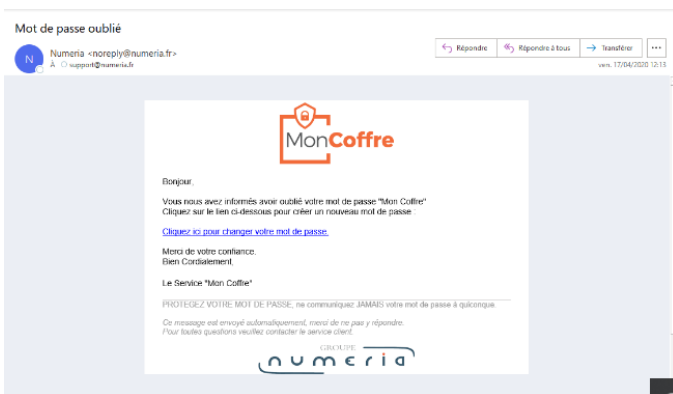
Mot de passe oublié

N

Numeria <noreply@numeria.fr>

À support@numeria.fr

Répondre

Répondre à tous

Transférer

...

ven. 17/04/2020 12:13

MonCoffre

Bonjour,

Vous nous avez informés avoir oublié votre mot de passe "Mon Coffre"
Cliquez sur le lien ci-dessous pour créer un nouveau mot de passe :

Cliquez ici pour changer votre mot de passe.

Merci de votre confiance.
Bien Cordialement,

Le Service "Mon Coffre"

PROTEGEZ VOTRE MOT DE PASSE, ne communiquez JAMAIS votre mot de passe à quiconque.

Ce message est envoyé automatiquement, merci de ne pas y répondre.
Pour toutes questions veuillez contacter le service client.

GROUPE
numeria